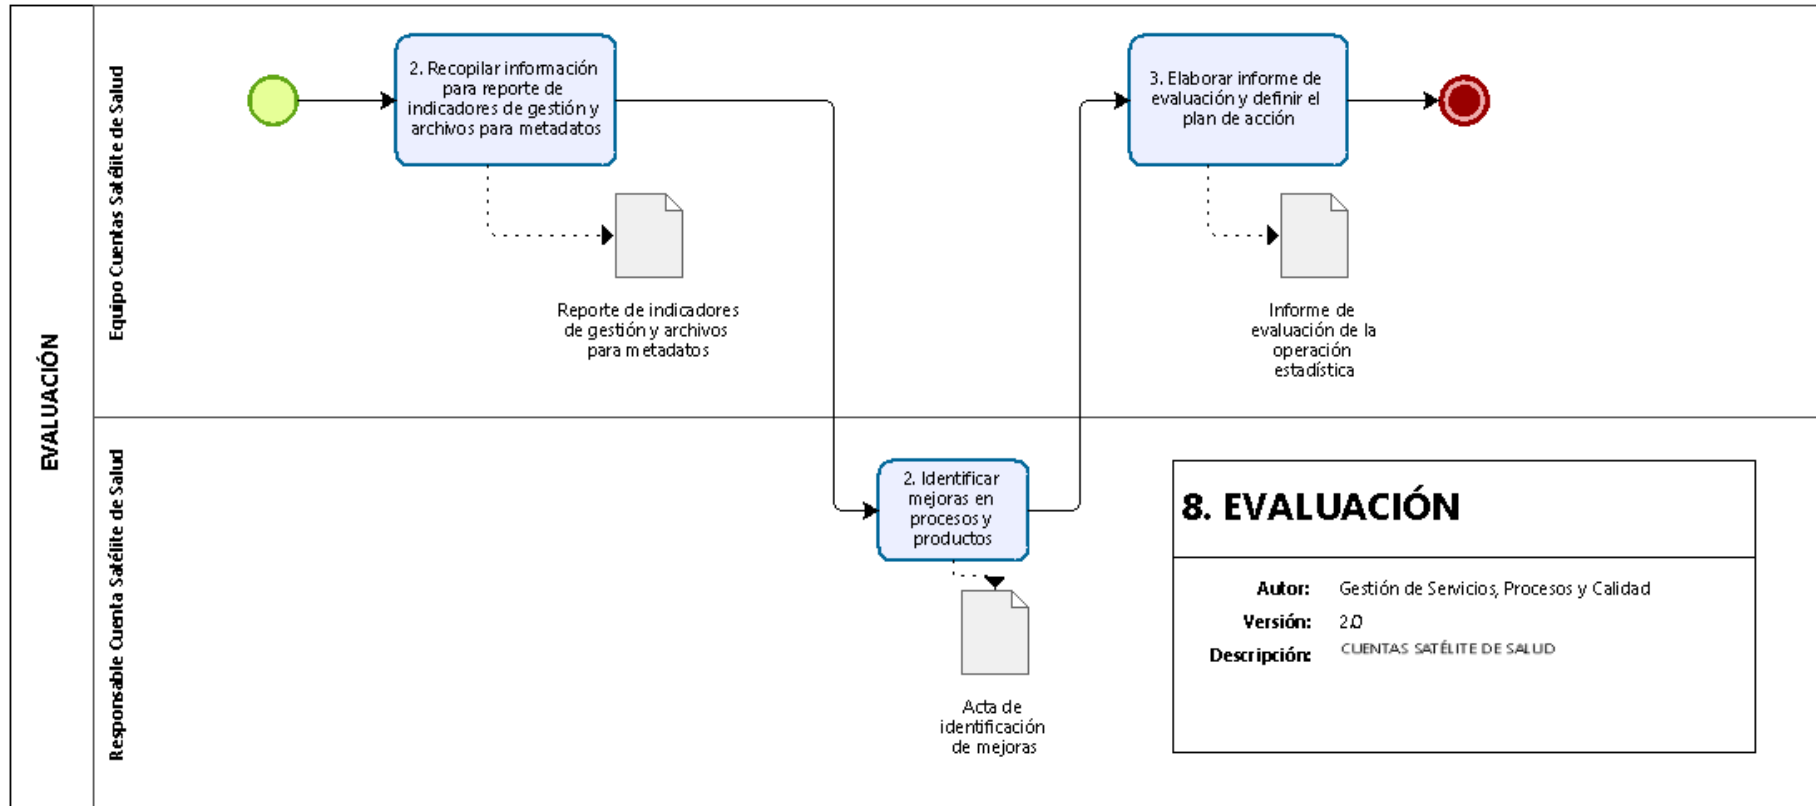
EVALUACIÓN

Equipo Cuentas Satélite de Salud

2. Recopilar información para reporte de indicadores de gestión y archivos para metadatos

Reporte de indicadores de gestión y archivos para metadatos

3. Elaborar informe de evaluación y definir el plan de acción

Informe de evaluación de la operación estadística

Responsable Cuenta Satélite de Salud

2. Identificar mejoras en procesos y productos

Acta de identificación de mejoras

8. EVALUACIÓN

Autor: Gestión de Servicios, Procesos y Calidad
Versión: 2.0
Descripción: CUENTAS SATÉLITE DE SALUD